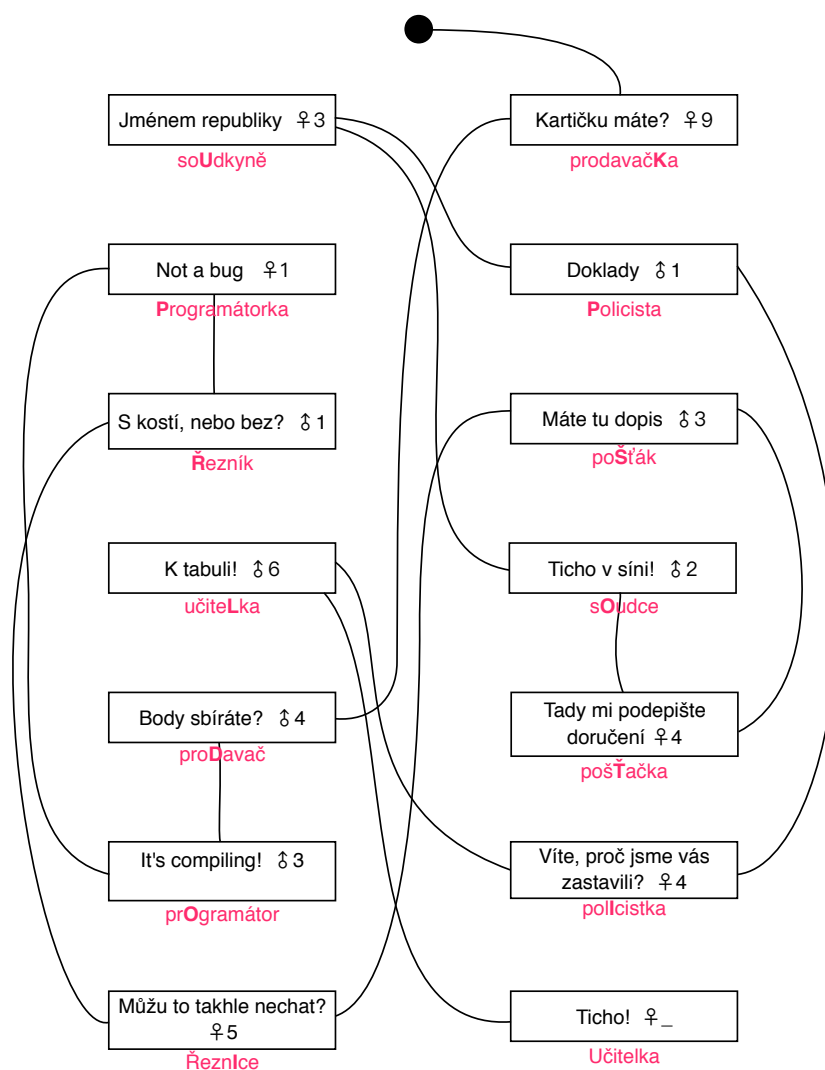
Jménem republiky ♀3
soUdkyně

Not a bug ♀1
Programátorka

S kostí, nebo bez? ⚲1
Řezník

K tabuli! ⚲6
učiteLka

Body sbíráte? ⚲4
proDavač

It's compiling! ⚲3
prOgramátor

Můžu to takhle nechat? ♀5
ŘeznIce

Kartičku máte? ♀9
prodavačKa

Doklady ⚲1
Policista

Máte tu dopis ⚲3
poŠťák

Ticho v síni! ⚲2
sOudce

Tady mi podepište doručení ♀4
pošŤačka

Víte, proč jsme vás zastavili? ♀4
polIcistka

Ticho! ♀_
Učitelka